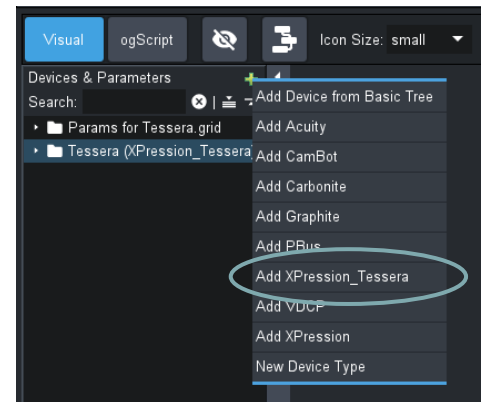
Visual ogScript Icon Size: small

Devices & Parameters

Search:

Params for Tessera.grid

Tessera (XPression_Tessera

Add Device from Basic Tree
Add Acuity
Add CamBot
Add Carbonite
Add Graphite
Add PBus
Add XPression_Tessera
Add VDCP
Add XPression
New Device Type